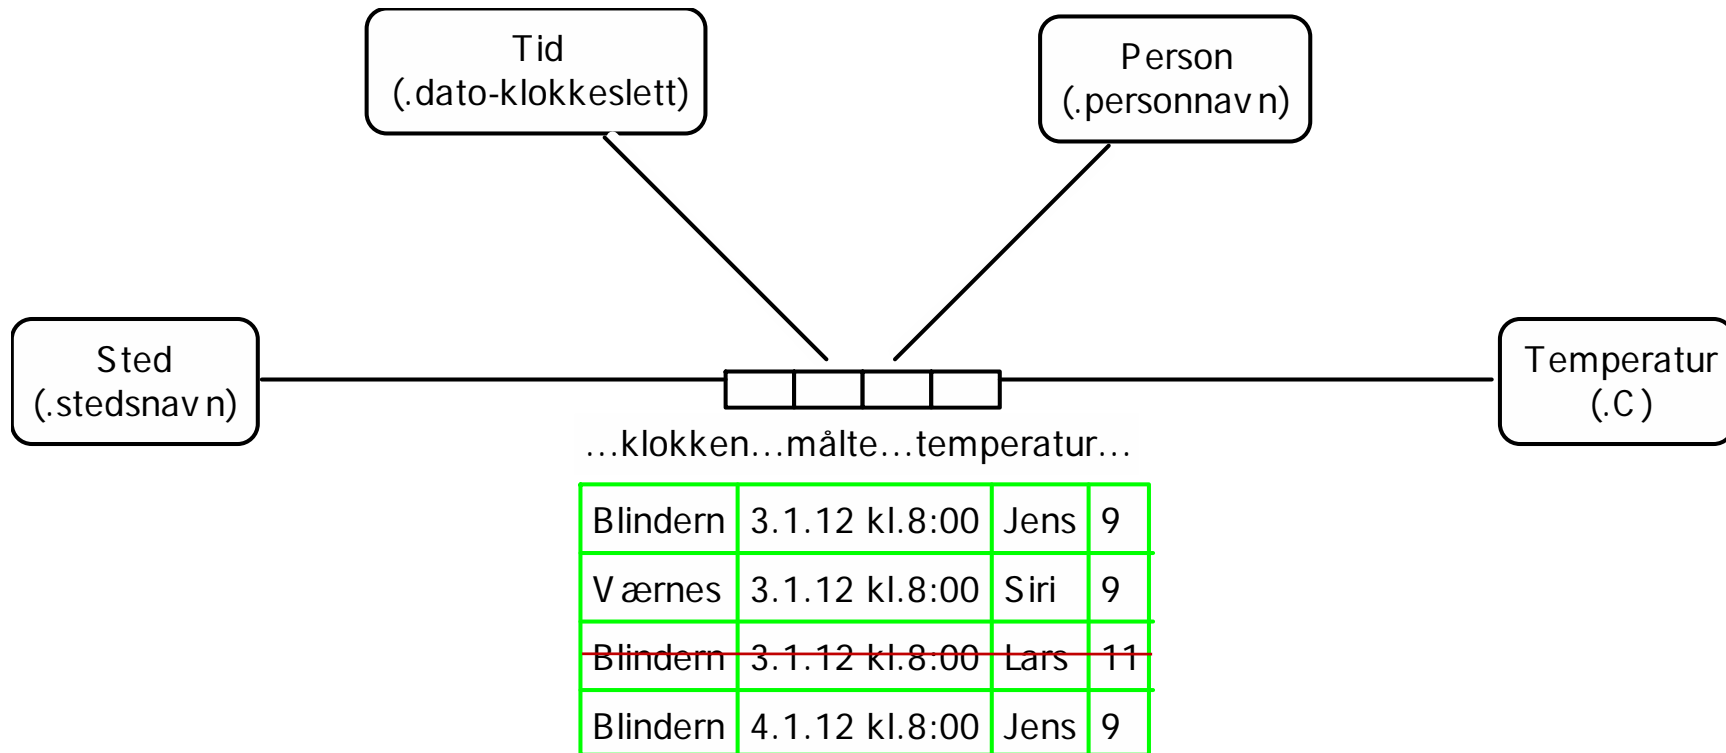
Tid
(.dato-klokkeslett)

Person
(.personnavn)

Sted
(.stedsnavn)

Temperatur
(.C)

...klokken...målte...temperatur...

| Blindern | 3.1.12 kl.8:00 | Jens | 9 |
|---|---|---|---|
| Værnes | 3.1.12 kl.8:00 | Siri | 9 |
| Blindern | 3.1.12 kl.8:00 | Lars | 11 |
| Blindern | 4.1.12 kl.8:00 | Jens | 9 |